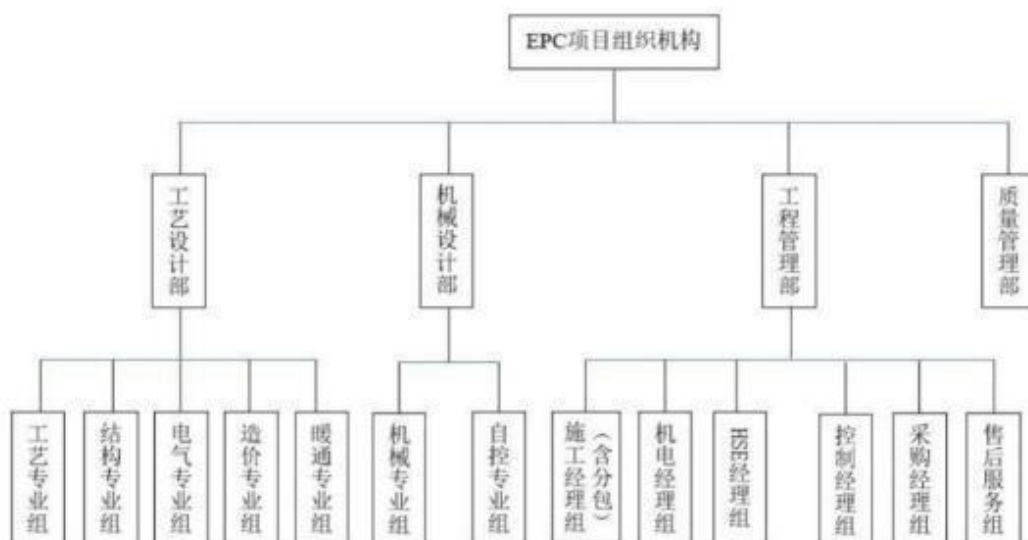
EPC项目组织机构

工艺设计部

机械设计部

工程管理部

质量管理部

工艺专业组

结构专业组

电气专业组

造价专业组

暖通专业组

机械专业组

自控专业组

施工经理组（含分包）

机电经理组

HSE经理组

控制经理组

采购经理组

售后服务组